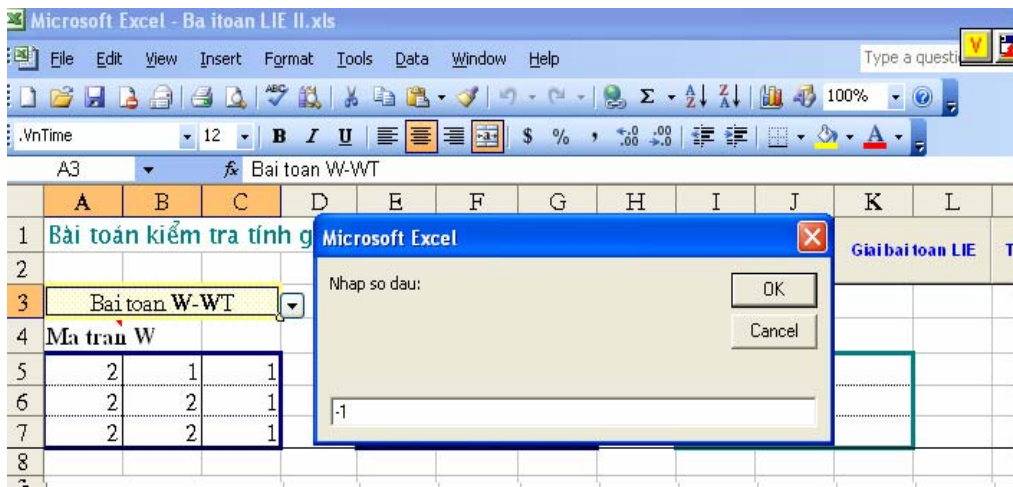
Microsoft Excel - Ba itoan LIE II.xls

File Edit View Insert Format Tools Data Window Help

Type a questi

100%

.VnTime 12 B I U $ % ,

A3 $f_x$ Bai toan W-WT

| | A | B | C | D | E | F | G | H | I | J | K | L |
|---|---|---|---|---|---|---|---|---|---|---|---|---|
| 1 | Bài toán kiểm tra tính g | | | | | | | | | | Giai bai toan LIE | T |
| 2 | | | | | | | | | | | | |
| 3 | Bai toan W-WT | | | | | | | | | | | |
| 4 | Ma tran W | | | | | | | | | | | |
| 5 | 2 | 1 | 1 | | | | | | | | | |
| 6 | 2 | 2 | 1 | | | | | | | | | |
| 7 | 2 | 2 | 1 | | | | | | | | | |
| 8 | | | | | | | | | | | | |

Microsoft Excel

Nhap so dau:

OK

Cancel

-1